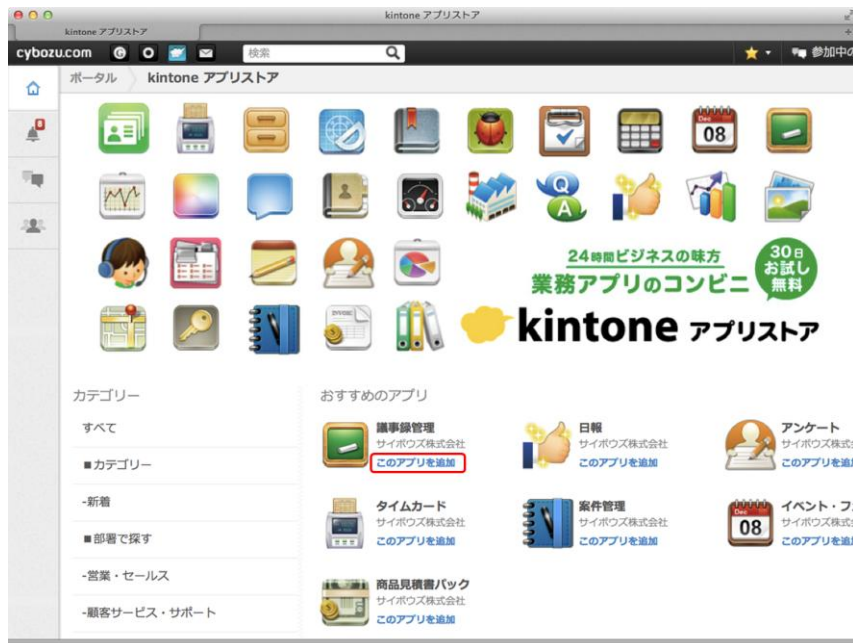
kintone アプリストア

kintone アプリストア

cybozu.com

検索

参加中の

ポータル　kintone アプリストア

08

24時間ビジネスの味方
業務アプリのコンビニ
30日 お試し 無料

kintone アプリストア

カテゴリー

すべて

■カテゴリー

-新着

■部署で探す

-営業・セールス

-顧客サービス・サポート

おすすめのアプリ

議事録管理
サイボウズ株式会社
このアプリを追加

日報
サイボウズ株式会社
このアプリを追加

アンケート
サイボウズ株式
このアプリを追

タイムカード
サイボウズ株式会社
このアプリを追加

案件管理
サイボウズ株式会社
このアプリを追加

08
イベント・フ
サイボウズ株式
このアプリを追

商品見積書パック
サイボウズ株式会社
このアプリを追加